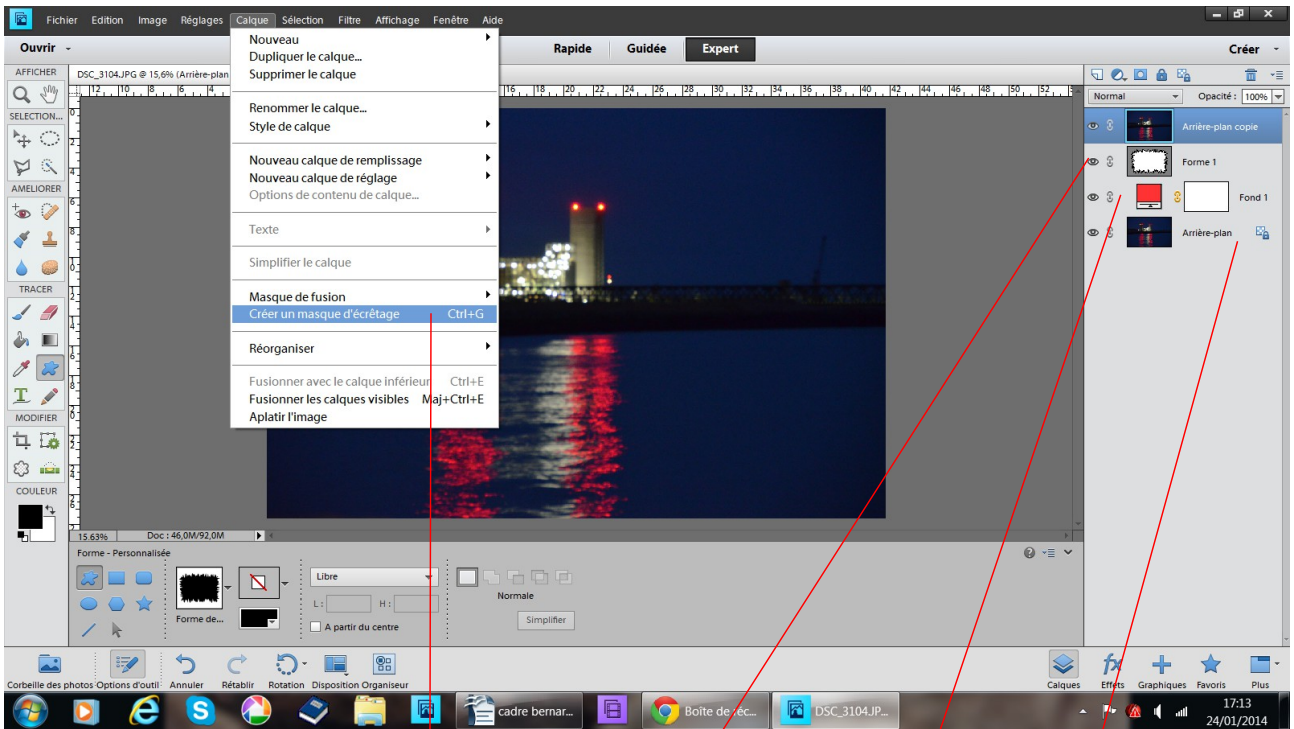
Fichier Edition Image Réglages Calque Sélection Filtre Affichage Fenêtre Aide

Ouvrir

Rapide Guidée Expert

Créer

AFFICHER

DSC_3104.JPG @ 15,6% (Arrière-plan

SELECTION...

AMELIORER

TRACER

MODIFIER

COULEUR

Nouveau
Dupliquer le calque...
Supprimer le calque

Renommer le calque...
Style de calque

Nouveau calque de remplissage
Nouveau calque de réglage
Options de contenu de calque...

Texte

Simplifier le calque

Masque de fusion
Créer un masque d'écrêtage Ctrl+G

Réorganiser

Fusionner avec le calque inférieur Ctrl+E
Fusionner les calques visibles Maj+Ctrl+E
Aplatir l'image

Normal Opacité : 100%

Arrière-plan copie
Forme 1
Fond 1
Arrière-plan

15,63% Doc : 46,0M/92,0M

Forme - Personnalisée

Forme de...

Libre

L : H :

A partir du centre

Normale

Simplifier

Corbeille des photos Options d'outil Annuler Rétablir Rotation Disposition Organiseur

Calques Effets Graphiques Favoris Plus

cadre bernar... Boîte de réc... DSC_3104.JP...

17:13
24/01/2014